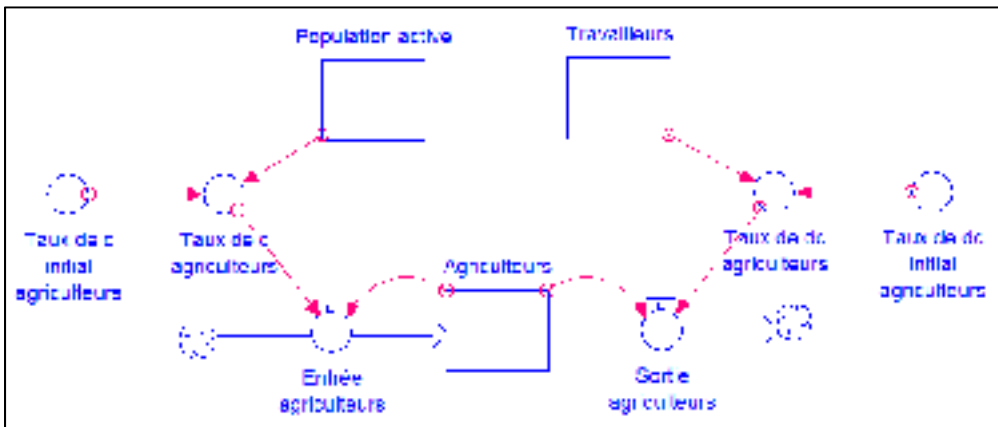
Population active

Travailleurs

Taux de c initial agriculteurs

Taux de c agriculteurs

Agriculteurs

Taux de dc agriculteurs

Taux de dc initial agriculteurs

Entrée agriculteurs

Sortie agriculteurs